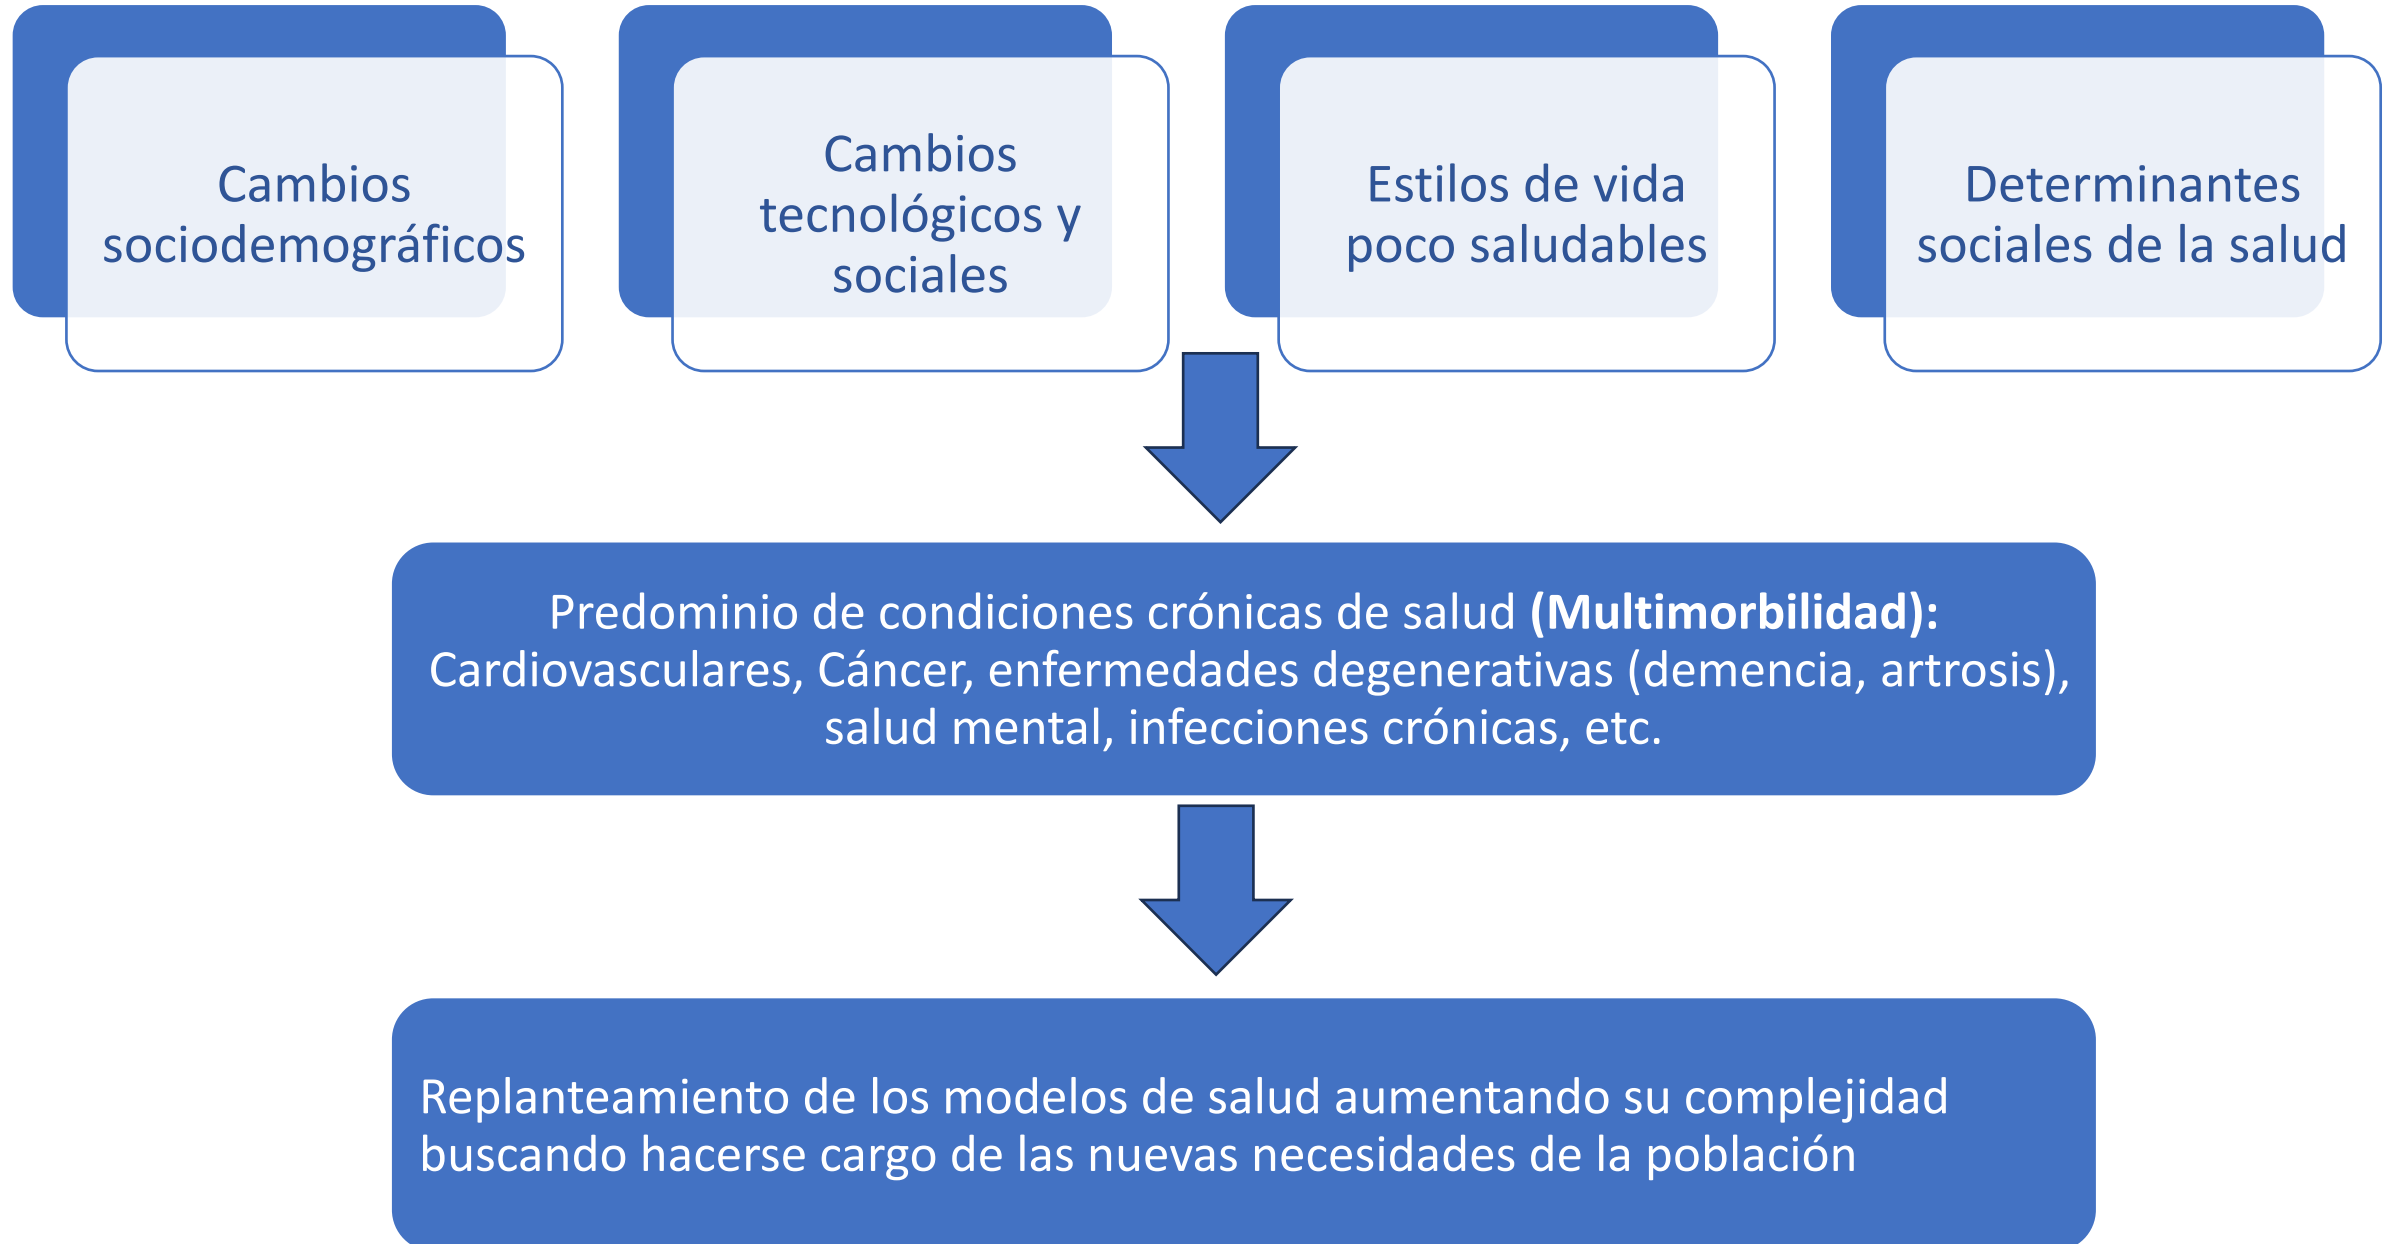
Cambios sociodemográficos

Cambios tecnológicos y sociales

Estilos de vida poco saludables

Determinantes sociales de la salud

Predominio de condiciones crónicas de salud **(Multimorbilidad):** Cardiovasculares, Cáncer, enfermedades degenerativas (demencia, artrosis), salud mental, infecciones crónicas, etc.

Replanteamiento de los modelos de salud aumentando su complejidad buscando hacerse cargo de las nuevas necesidades de la población